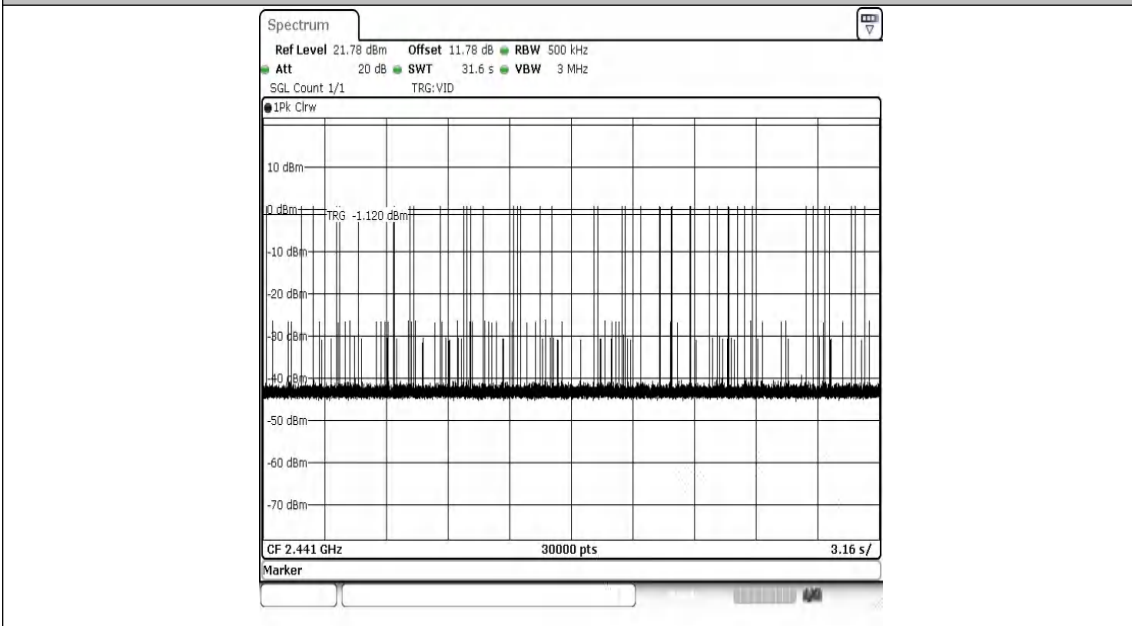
Spectrum

Ref Level 21.78 dBm Offset 11.78 dB RBW 500 kHz
Att 20 dB SWT 31.6 s VBW 3 MHz
SGL Count 1/1 TRG:VID

1Pk Clrw

10 dBm
0 dBm
TRG -1.120 dBm
-10 dBm
-20 dBm
-30 dBm
-40 dBm
-50 dBm
-60 dBm
-70 dBm

CF 2.441 GHz 30000 pts 3.16 s/

Marker